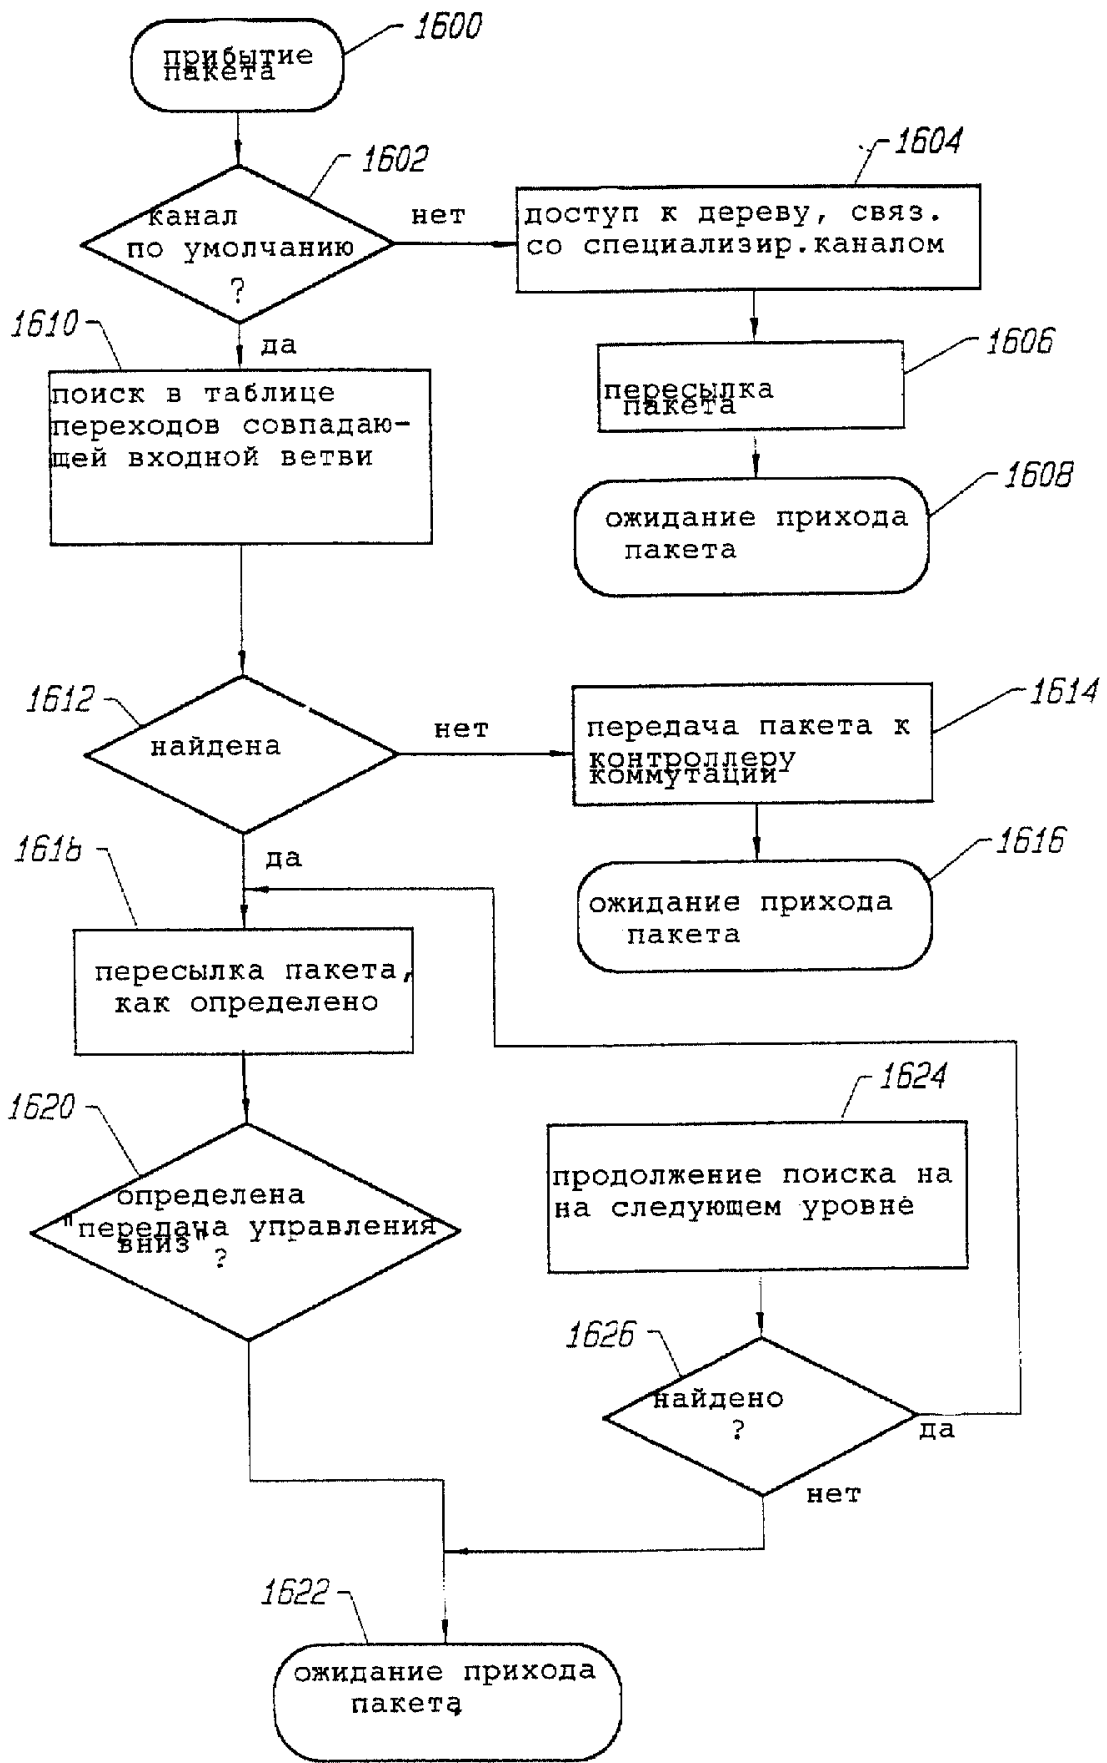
1600
прибытие пакета

1602
канал по умолчанию ?

нет

1604
доступ к дереву, связ. со специализир.каналом

1606
пересылка пакета

1608
ожидание прихода пакета

да

1610
поиск в таблице переходов совпадающей входной ветви

1612
найдена

нет

1614
передача пакета к контроллеру коммутации

1616
ожидание прихода пакета

да

1616
пересылка пакета, как определено

1620
определена "передача управления вниз" ?

1624
продолжение поиска на на следующем уровне

1626
найдено ?

да

нет

1622
ожидание прихода пакета